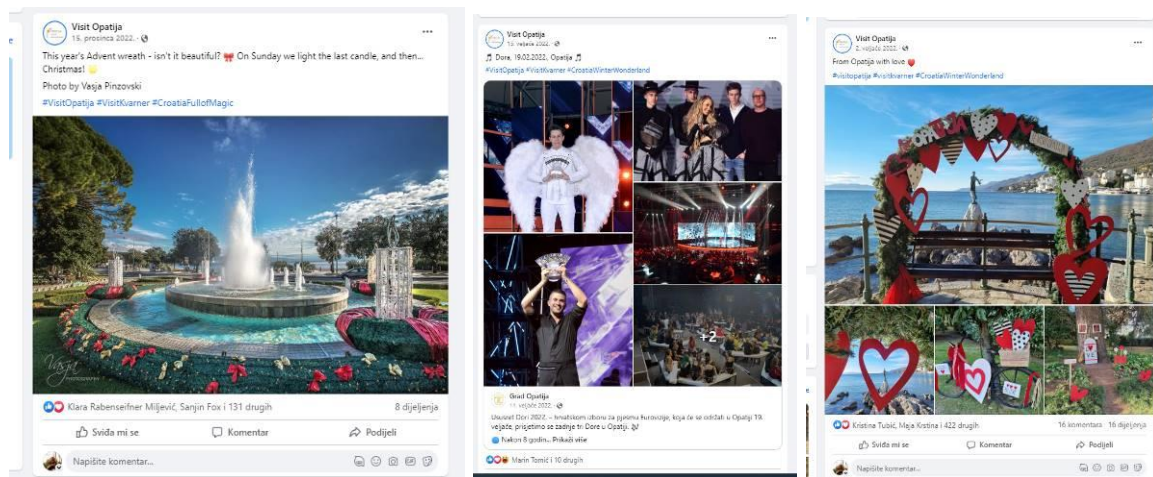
Visit Opatija
15. prosinca 2022. ·

This year's Advent wreath - isn't it beautiful? 🎀 On Sunday we light the last candle, and then... Christmas! 🌟

Photo by Vasja Pinzovski

#VisitOpatija #VisitKvarner #CroatiaFullofMagic

Vasja

Klara Rabenseifner Miljević, Sanjin Fox i 131 drugih

8 dijeljenja

Sviđa mi se

Komentar

Podijeli

Napišite komentar...

Visit Opatija
16. veljače 2022. ·

🎵 Dora, 19.02.2022., Opatija 🎵

#VisitOpatija #VisitKvarner #CroatiaWinterWonderland

+2

Grad Opatija
11. veljače 2022. ·

Uoči Dori 2022. – finalskom izboru za pjesmu Eurovizije, koja će se održati u Opatiji 19. veljače, prisjetimo se zadnje tri Dore u Opatiji. 🎶

🔵 Nakon 8 godin... Prikaži više

Marin Tomić i 10 drugih

Visit Opatija
2. veljače 2022. ·

From Opatija with love ❤️

#visitopatija #visitkvarner #CroatiaWinterWonderland

OPATIJA

Kristina Tubić, Maja Kristina i 422 drugih

16 komentara · 16 dijeljenja

Sviđa mi se

Komentar

Podijeli

Napišite komentar...